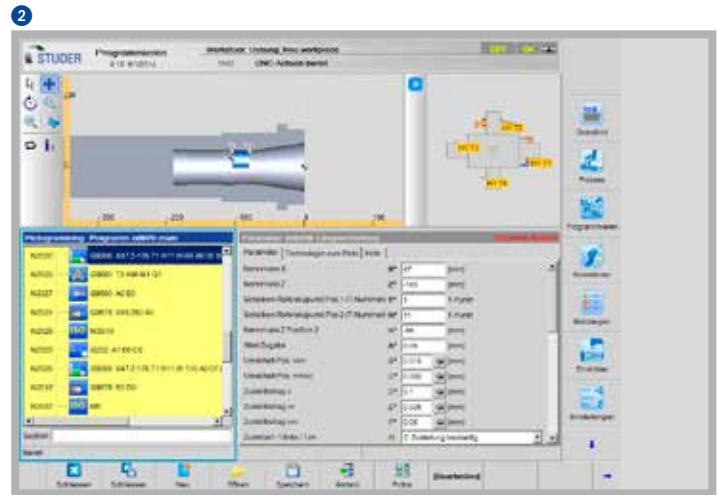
2

STUDER

Programmeditor

Werkstück: Umfang_Innen.workpiece

CNC-Achsen bereit

Grundkörper

Prozess

Programmieren

Simulation

Einstellungen

Einrichten

Einstellungen

Programmierung - Programm (MAIN.main)

N0231

N0229

N0227

N0225

N0223

N0221

N0219

N0217

N0215

N0213

G800 T3 KW-M1 Q1

G800 AC E0

M30.10

G800 R2 D0

M6

Parameter

Technologie zum Pass

Info

Nennmass X

Nennmass Z

Zusatz / Stufen / Lxx

Suchen

Schliessen

Schliessen

Neu

Öffnen

Speichern

Ändern

Prüfen

Bearbeiten